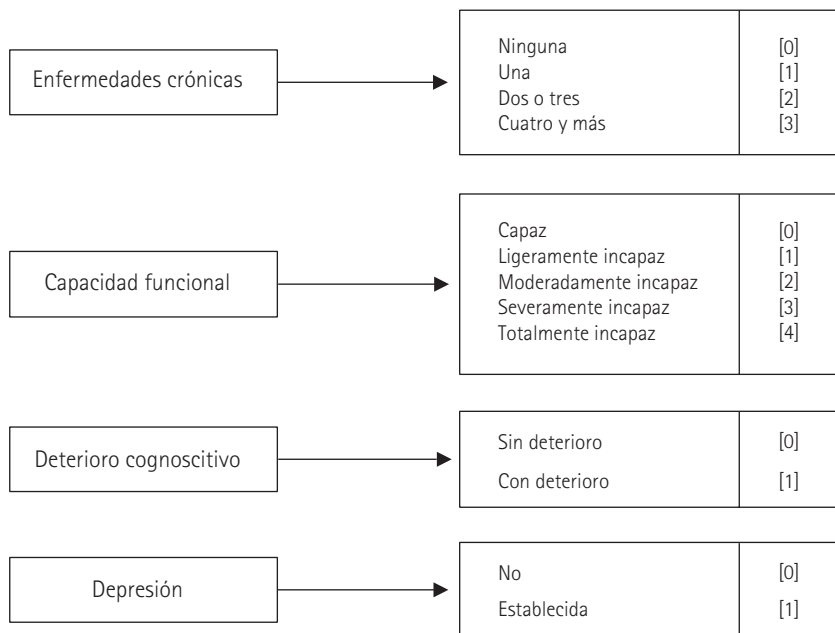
Enfermedades crónicas

| | |
|---|---|
| Ninguna | [0] |
| Una | [1] |
| Dos o tres | [2] |
| Cuatro y más | [3] |

Capacidad funcional

| | |
|---|---|
| Capaz | [0] |
| Ligeramente incapaz | [1] |
| Moderadamente incapaz | [2] |
| Severamente incapaz | [3] |
| Totalmente incapaz | [4] |

Deterioro cognoscitivo

| | |
|---|---|
| Sin deterioro | [0] |
| Con deterioro | [1] |

Depresión

| | |
|---|---|
| No | [0] |
| Establecida | [1] |